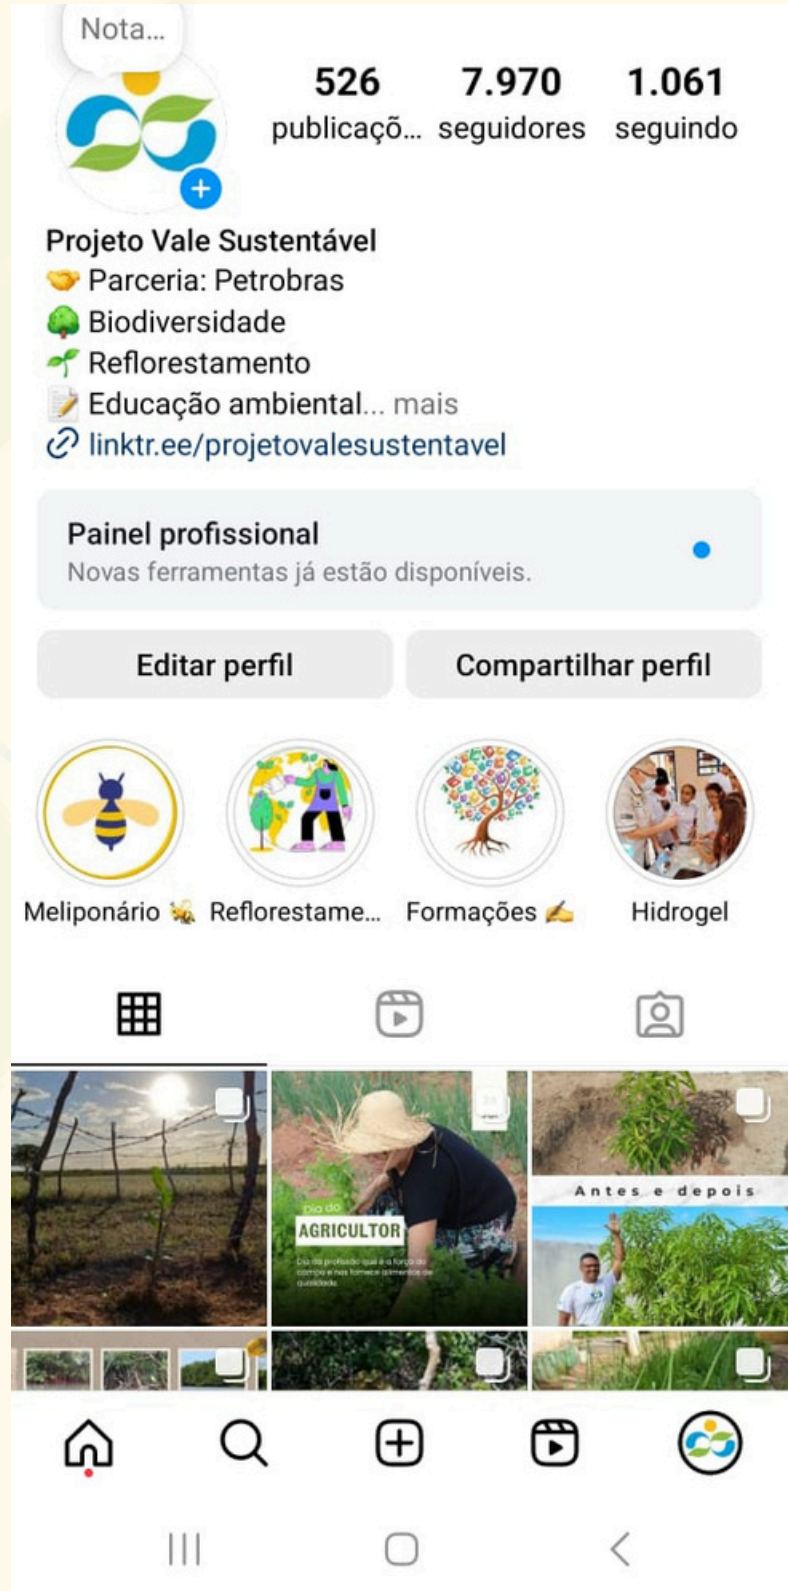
Nota...

526 publicaçõ... 7.970 seguidores 1.061 seguindo

Projeto Vale Sustentável
🤝 Parceria: Petrobras
🌳 Biodiversidade
🌱 Reflorestamento
📝 Educação ambiental... mais
linktr.ee/projetovalesustentavel

Painel profissional
Novas ferramentas já estão disponíveis.

Editar perfil

Compartilhar perfil

Meliponário 🐝 Reflorestame... Formações ✍️ Hidrogel

Dia do
AGRICULTOR
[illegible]

Antes e depois